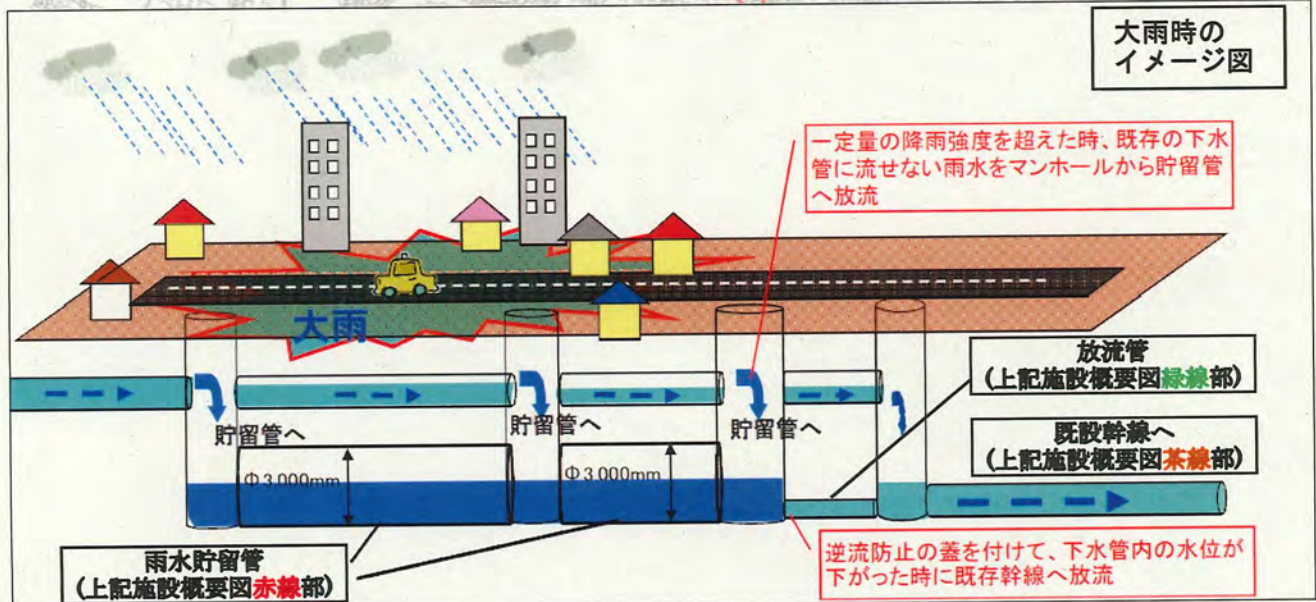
大雨時の
イメージ図

一定量の降雨強度を超えた時、既存の下水管に流せない雨水をマンホールから貯留管へ放流

大雨

貯留管へ

貯留管へ

貯留管へ

放流管
（上記施設概要図緑線部）

既設幹線へ
（上記施設概要図茶線部）

Φ3,000mm

Φ3,000mm

雨水貯留管
（上記施設概要図赤線部）

逆流防止の蓋を付けて、下水管内の水位が下がった時に既存幹線へ放流